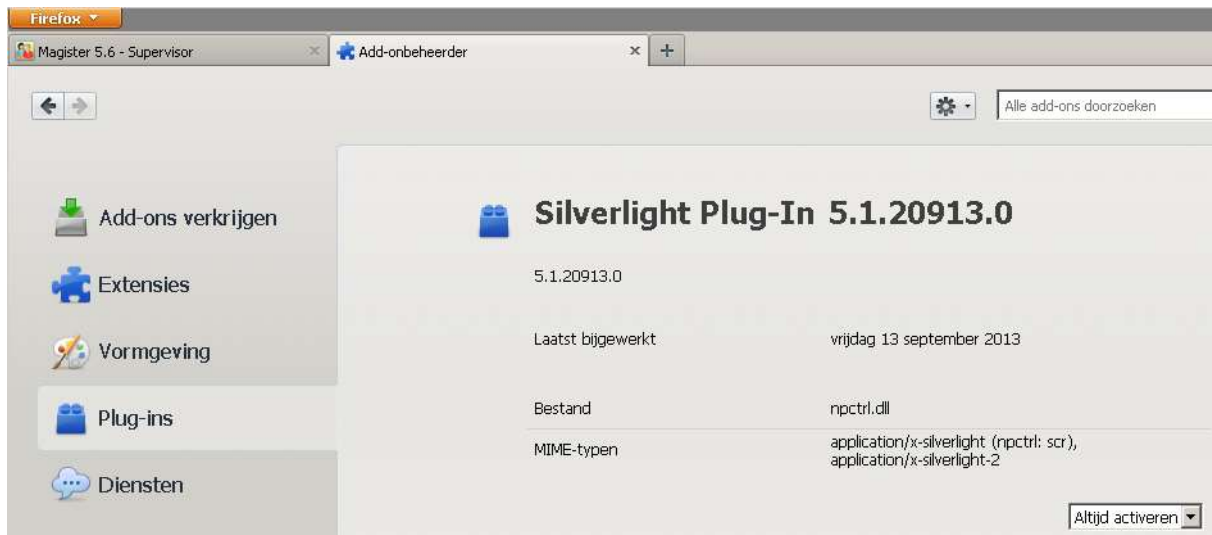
Firefox

Magister 5.6 - Supervisor

Add-onbeheerder

+

Alle add-ons doorzoeken

Add-ons verkrijgen

Extensies

Vormgeving

Plug-ins

Diensten

Silverlight Plug-In 5.1.20913.0

5.1.20913.0

Laatst bijgewerkt vrijdag 13 september 2013

Bestand npctrl.dll

MIME-typen application/x-silverlight (npctrl: scr), application/x-silverlight-2

Altijd activeren